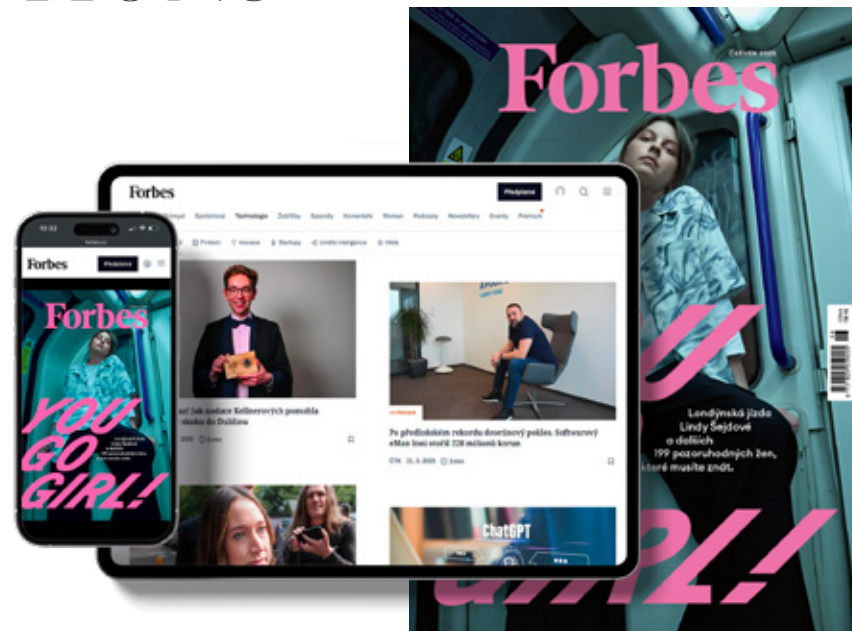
Forbes

ČERVEN 2025

Londýnská jízda Lindy Šejdové a dalších 199 pozoruhodných žen, které musíte znát.

YOU GO GIRL!

Forbes

Předplatné

Byznys Lifestyle Společnost Technologie Žebříčky Speciály Komentáře Women Podcasty Newslettery Eventy Premium

Fintech Inovace Startupy Umělá inteligence Věda

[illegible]! Jak nadace Kellnerových pomohla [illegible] školu do Dublinu

Po předloňském rekordu dvouciferný pokles. Softwarový eMan loni zvýšil 228 milionů korun

ČTK 21. 5. 2025 3 min

ChatGPT

12:32

Forbes

Předplatné

Forbes

YOU GO GIRL!